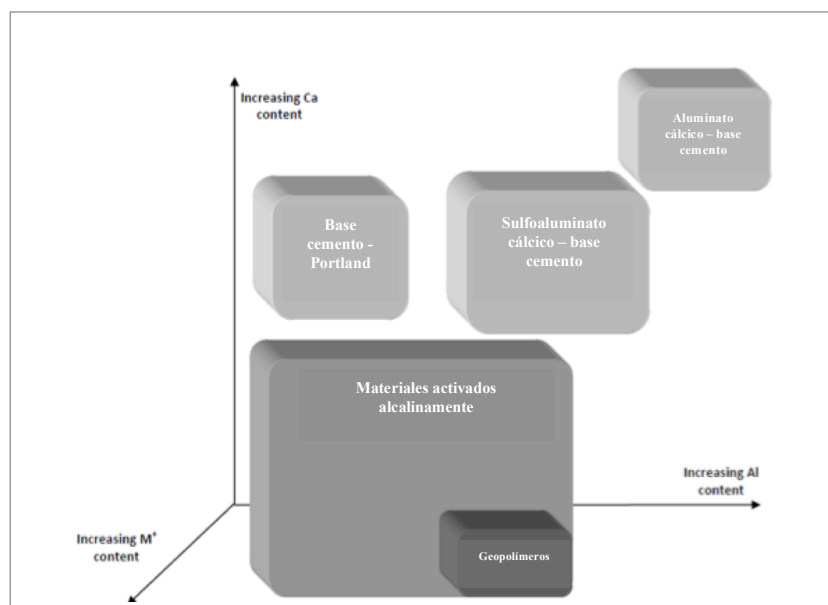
Increasing Ca content

Aluminato cálcico – base cemento

Base cemento - Portland

Sulfoaluminato cálcico – base cemento

Materiales activados alcalinamente

Increasing Al content

Increasing M$^+$ content

Geopolimeros